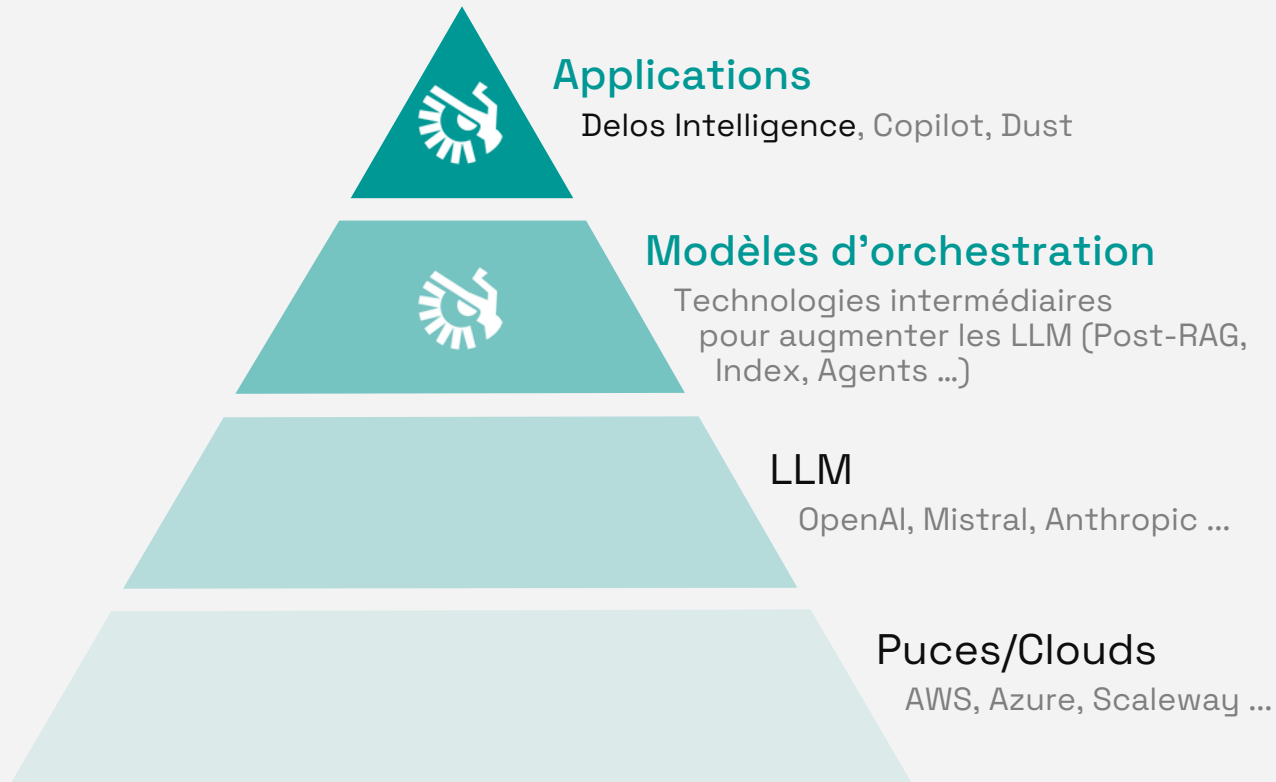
Applications
Delos Intelligence, Copilot, Dust

Modèles d'orchestration
Technologies intermédiaires pour augmenter les LLM (Post-RAG, Index, Agents ...)

LLM
OpenAI, Mistral, Anthropic ...

Puces/Clouds
AWS, Azure, Scaleway ...